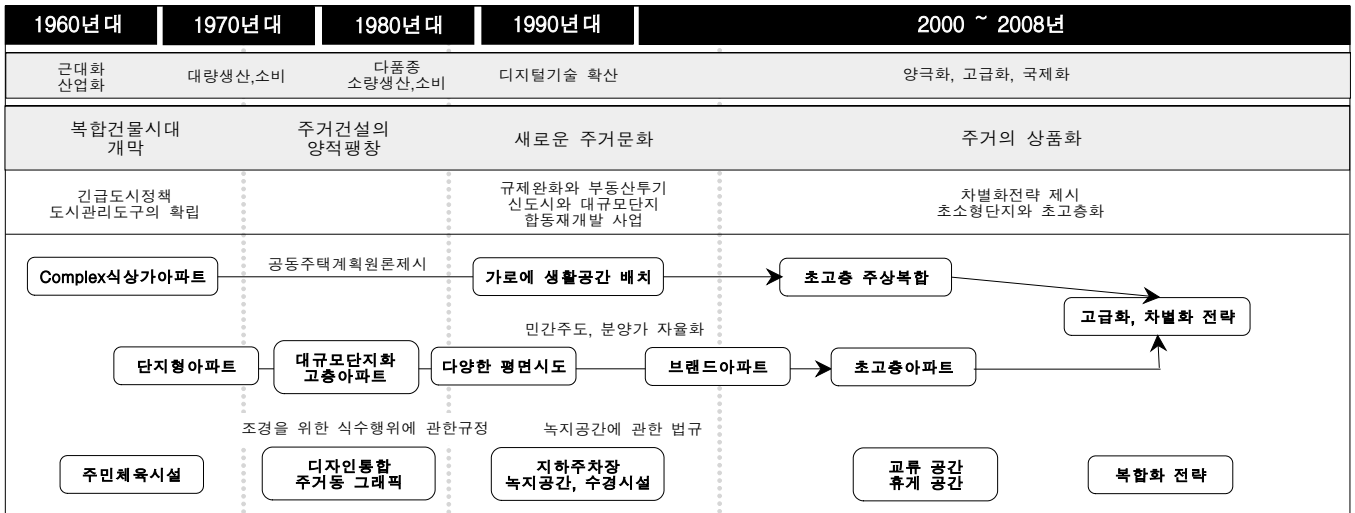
1960년대

1970년대

1980년대

1990년대

2000 ~ 2008년

근대화
산업화

대량생산,소비

다품종
소량생산,소비

디지털기술 확산

양극화, 고급화, 국제화

복합건물시대
개막

주거건설의
양적팽창

새로운 주거문화

주거의 상품화

긴급도시정책
도시관리도구의 확립

규제완화와 부동산투기
신도시와 대규모단지
합동재개발 사업

차별화전략 제시
초소형단지와 초고층화

Complex식상가아파트

공동주택계획원론제시

가로에 생활공간 배치

초고층 주상복합

고급화, 차별화 전략

민간주도, 분양가 자율화

단지형아파트

대규모단지화
고층아파트

다양한 평면시도

브랜드아파트

초고층아파트

조경을 위한 식수행위에 관한규정

녹지공간에 관한 법규

주민체육시설

디자인통합
주거동 그래픽

지하주차장
녹지공간, 수경시설

교류 공간
휴게 공간

복합화 전략